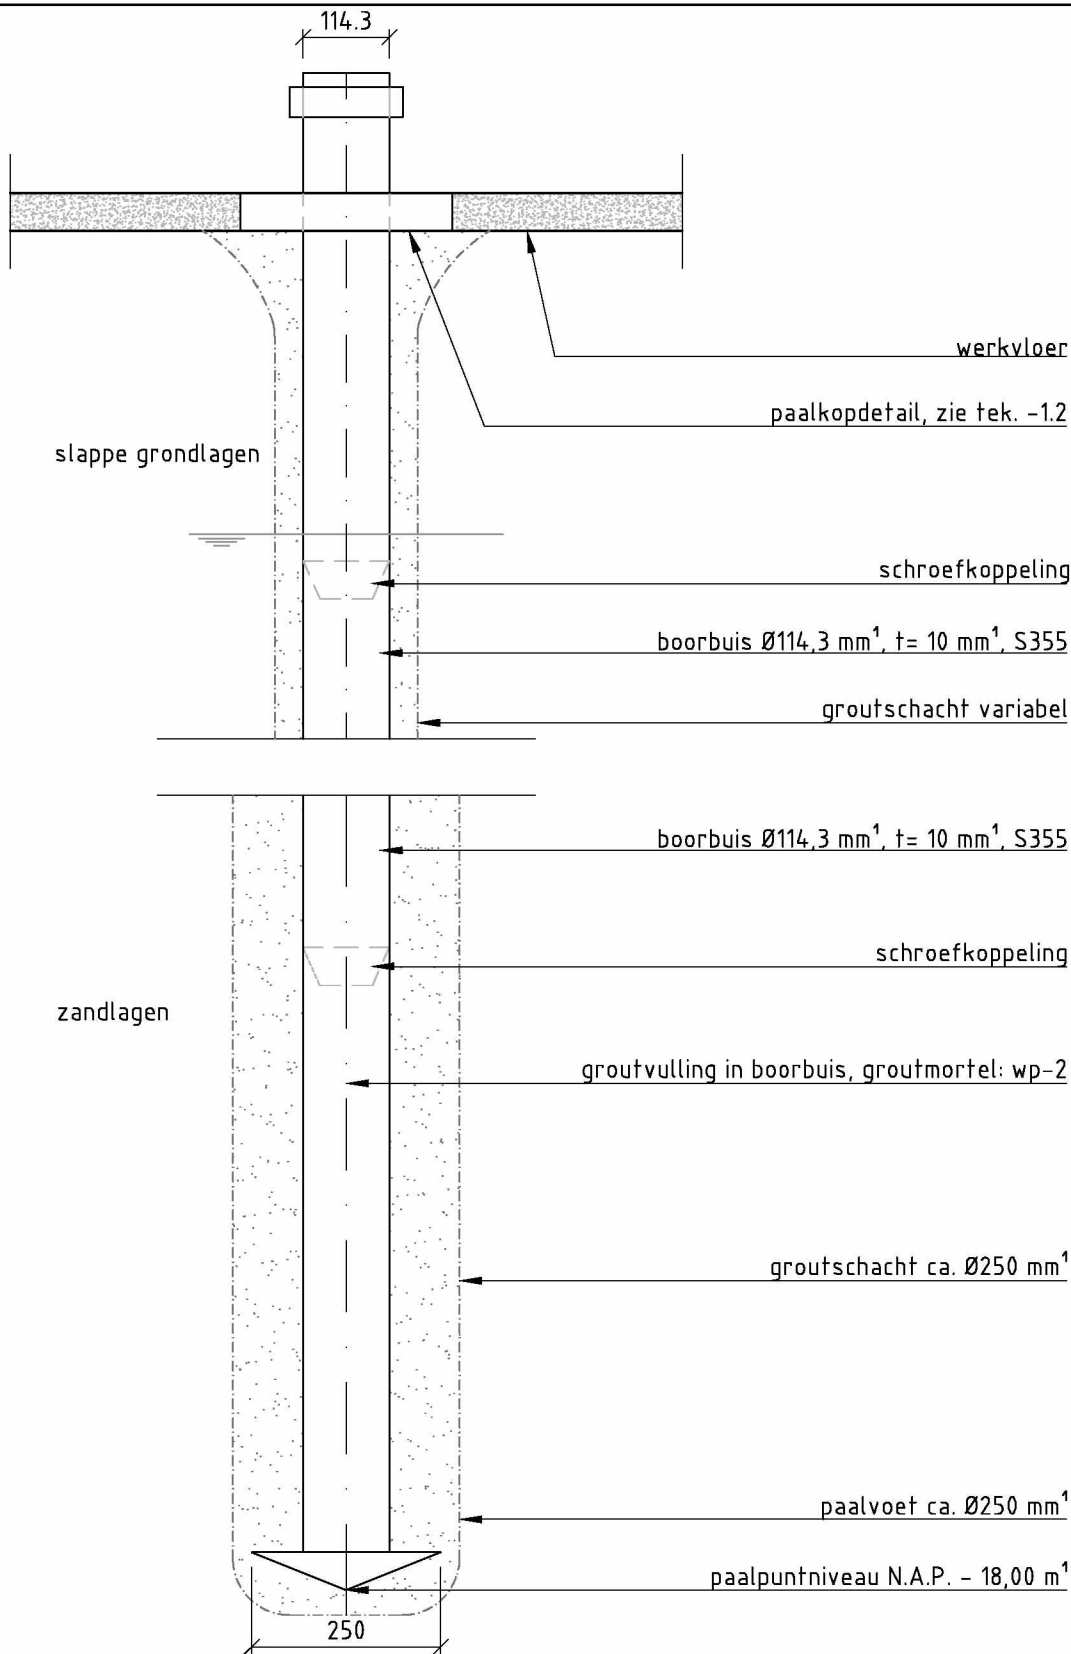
114.3

werkvloer

paalkopdetail, zie tek. -1.2

slappe grondlagen

schroefkoppeling

boorbuis Ø114,3 mm$^1$, t= 10 mm$^1$, S355

groutschacht variabel

boorbuis Ø114,3 mm$^1$, t= 10 mm$^1$, S355

schroefkoppeling

zandlagen

groutvulling in boorbuis, groutmortel: wp-2

groutschacht ca. Ø250 mm$^1$

paalvoet ca. Ø250 mm$^1$

paalpuntniveau N.A.P. - 18,00 m$^1$

250